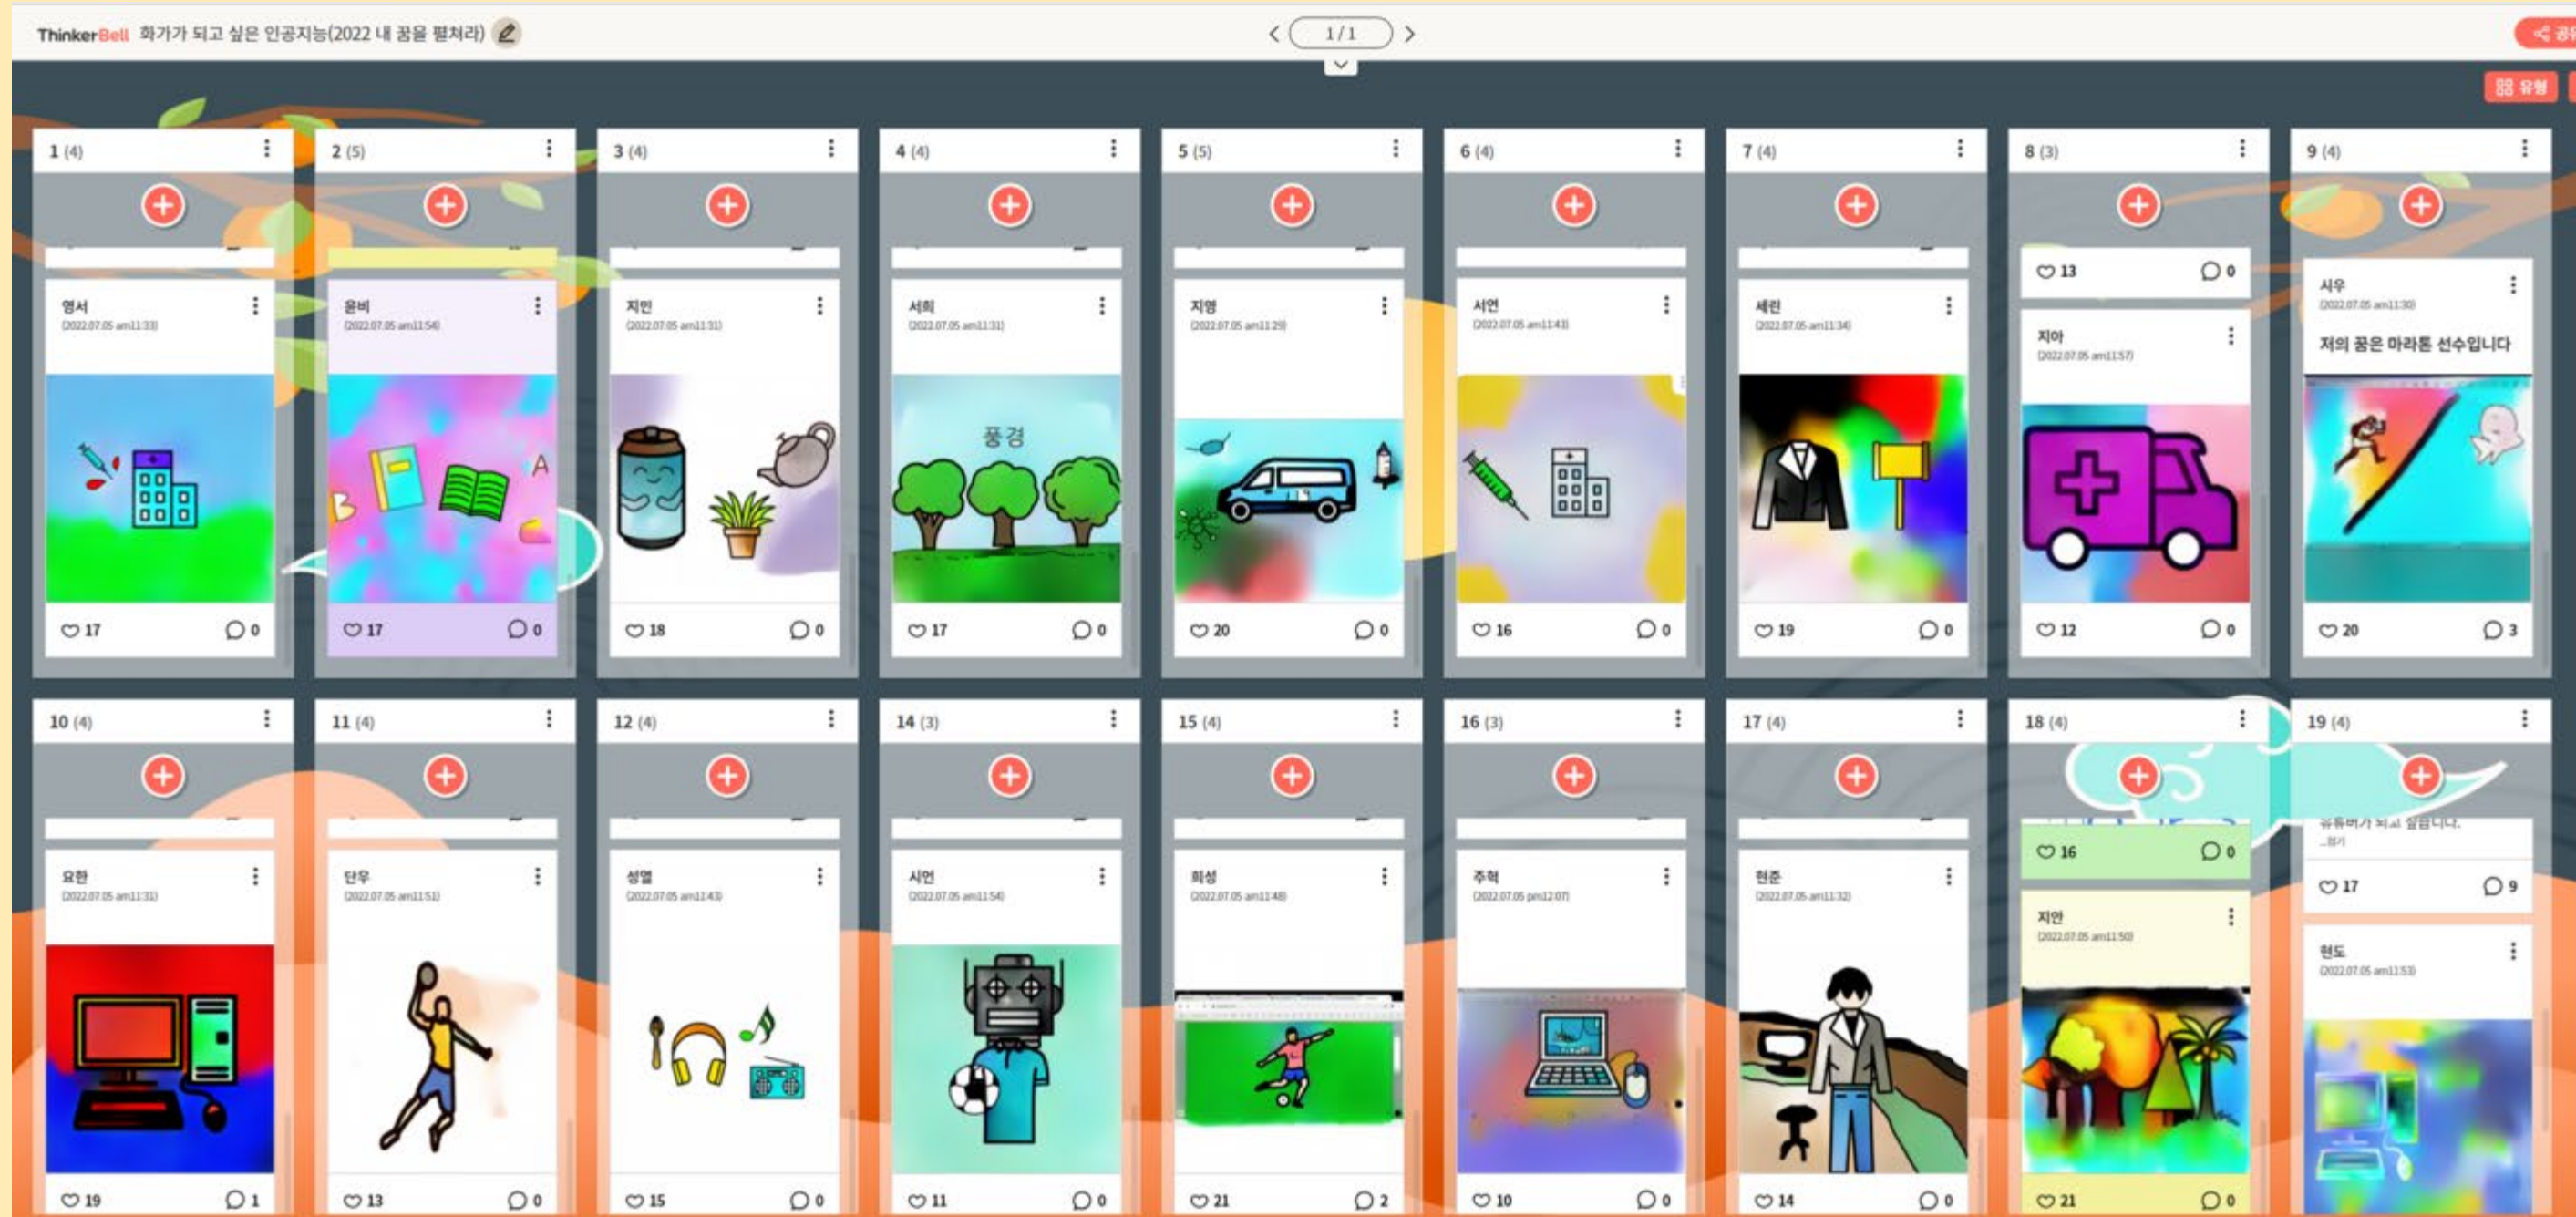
ThinkerBell 화가가 되고 싶은 인공지능(2022 내 꿈을 펼쳐라)

1/1

공유

유형

1 (4)

영서
(2022.07.05 am11:33)

17 0

2 (5)

윤비
(2022.07.05 am11:54)

17 0

3 (4)

지민
(2022.07.05 am11:31)

18 0

4 (4)

서희
(2022.07.05 am11:31)

풍경

17 0

5 (5)

지영
(2022.07.05 am11:29)

20 0

6 (4)

서연
(2022.07.05 am11:43)

16 0

7 (4)

세린
(2022.07.05 am11:34)

19 0

8 (3)

13 0

지아
(2022.07.05 am11:57)

12 0

9 (4)

시우
(2022.07.05 am11:30)

저의 꿈은 마라톤 선수입니다

20 3

10 (4)

요한
(2022.07.05 am11:31)

19 1

11 (4)

단우
(2022.07.05 am11:51)

13 0

12 (4)

성열
(2022.07.05 am11:43)

15 0

14 (3)

시언
(2022.07.05 am11:54)

11 0

15 (4)

희성
(2022.07.05 am11:48)

21 2

16 (3)

주혁
(2022.07.05 pm12:07)

10 0

17 (4)

현준
(2022.07.05 am11:32)

14 0

18 (4)

16 0

지안
(2022.07.05 am11:50)

21 0

19 (4)

유튜버가 되고 싶습니다.
...더기

17 9

현도
(2022.07.05 am11:53)